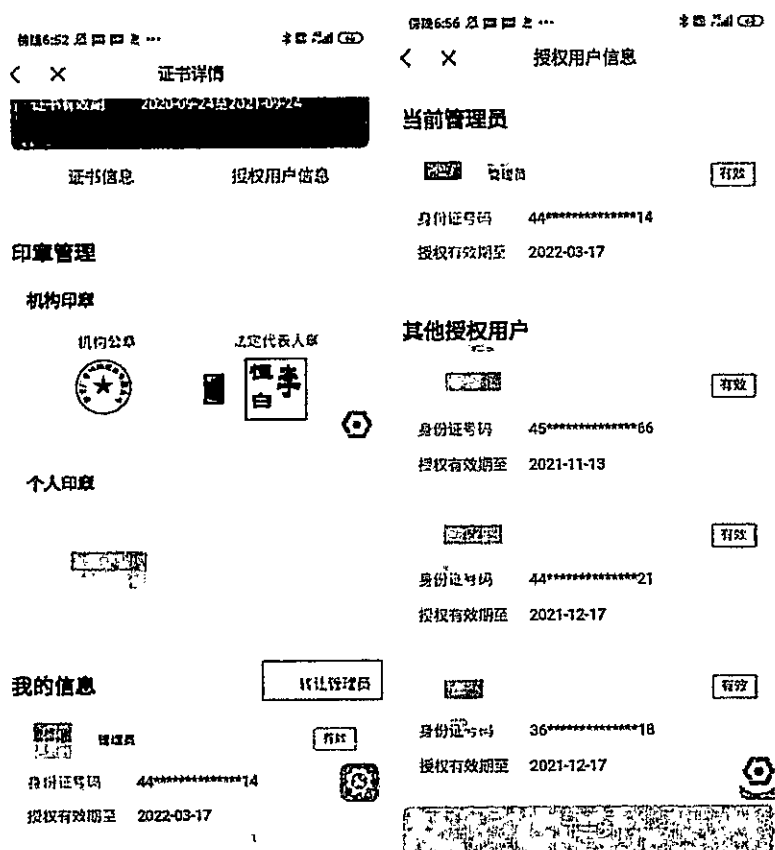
傍晚6:52

< × 证书详情

证书有效期 2020-09-24至2021-09-24

证书信息 授权用户信息

印章管理

机构印章

机构公章 法定代表人章

个人印章

我的信息 转让管理员

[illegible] 管理员 有效

身份证号码 44**************14

授权有效期至 2022-03-17

傍晚6:56

< × 授权用户信息

当前管理员

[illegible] 管理员 有效

身份证号码 44**************14

授权有效期至 2022-03-17

其他授权用户

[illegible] 有效

身份证号码 45**************66

授权有效期至 2021-11-13

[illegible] 有效

身份证号码 44**************21

授权有效期至 2021-12-17

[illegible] 有效

身份证号码 36**************18

授权有效期至 2021-12-17